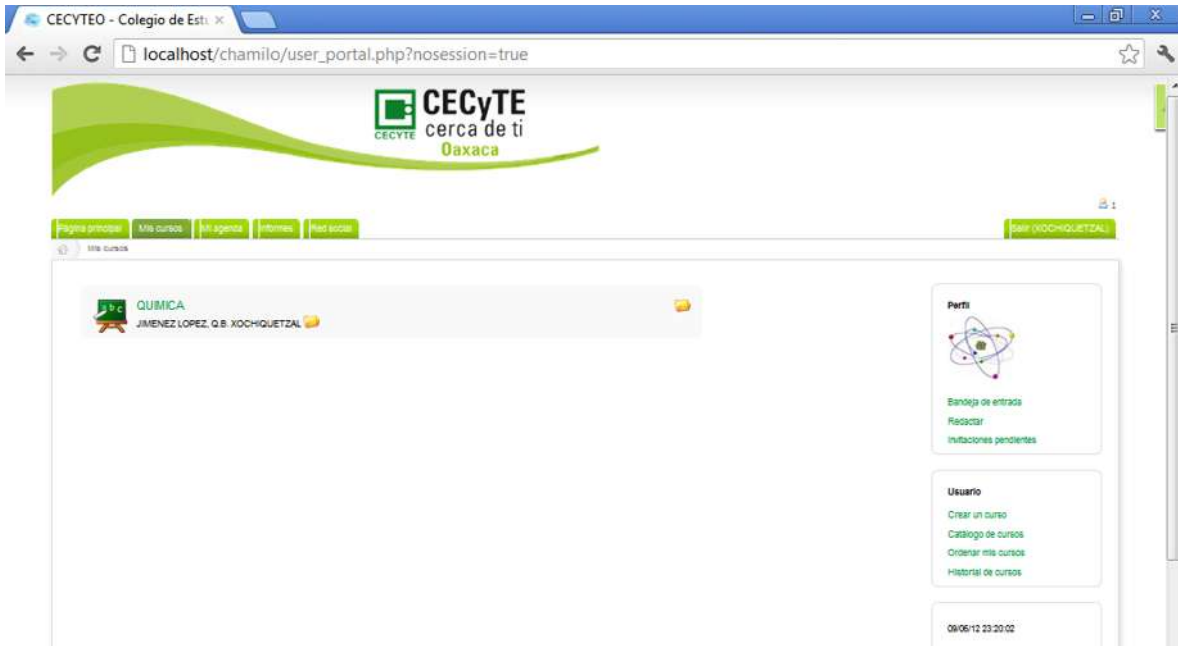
CECYTEO - Colegio de Est ×

localhost/chamilo/user_portal.php?nosession=true

CECYTE CECyTE cerca de ti Oaxaca

1

Página principal Mis cursos Mi agenda Informes Red social

Salir (XOCHIQUETZAL)

Mis cursos

a b c

QUIMICA

JIMENEZ LOPEZ, Q.B. XOCHIQUETZAL

Perfil

Bandeja de entrada

Redactar

Invitaciones pendientes

Usuario

Crear un curso

Catálogo de cursos

Ordenar mis cursos

Historial de cursos

09/06/12 23:20:02